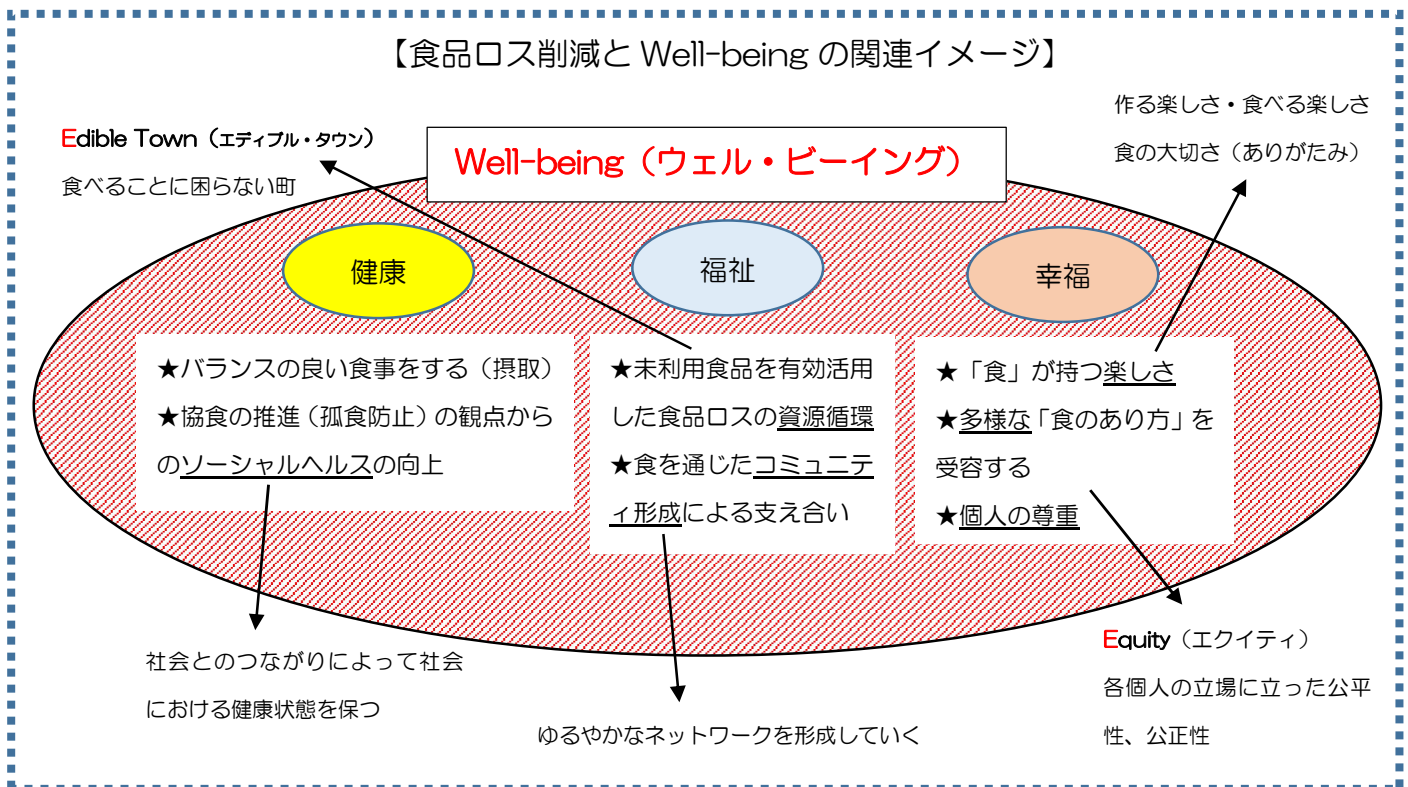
【食品ロス削減と Well-being の関連イメージ】

Edible Town（エディブル・タウン）
食べることに困らない町

Well-being（ウェル・ビーイング）

作る楽しさ・食べる楽しさ
食の大切さ（ありがたみ）

健康

福祉

幸福

★バランスの良い食事をする（摂取）
★協食の推進（孤食防止）の観点からのソーシャルヘルスの向上

★未利用食品を有効活用した食品ロスの資源循環
★食を通じたコミュニティ形成による支え合い

★「食」が持つ楽しさ
★多様な「食のあり方」を受容する
★個人の尊重

社会とのつながりによって社会における健康状態を保つ

ゆるやかなネットワークを形成していく

Equity（エクイティ）
各個人の立場に立った公平性、公正性